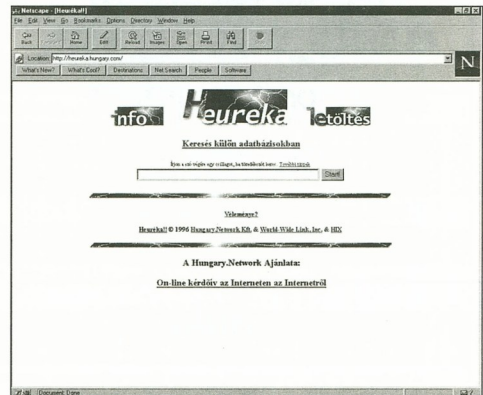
Netscape - [Heuréka!!]

File Edit View Go Bookmarks Options Directory Window Help

Back Forward Home Edit Reload Images Open Print Find Stop

Location: http://heureka.hungary.com/

What's New? What's Cool? Destinations Net Search People Software

N

Info Heureka letöltés

Keresés külön adatbázisokban

Írjon a csíl-ingére egy csillagot, ha kiindulást kér. Tovább segítség

Start!

Véleménye?

Heuréka!! © 1996 Hungary.Network Kft. & World-Wide Link, Inc. & HIX

A Hungary.Network Ajánlata:

On-line kérdőív az Interneten az Internetről

Document: Done